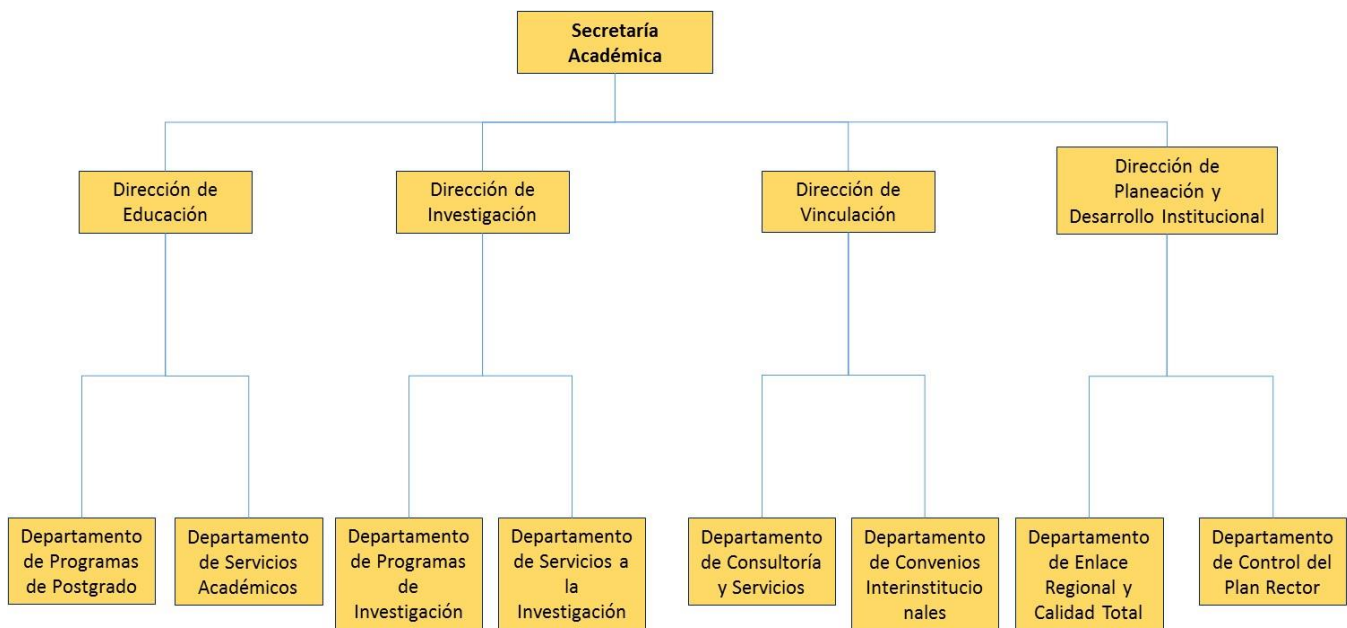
Secretaría Académica

Dirección de Educación

Dirección de Investigación

Dirección de Vinculación

Dirección de Planeación y Desarrollo Institucional

Departamento de Programas de Postgrado

Departamento de Servicios Académicos

Departamento de Programas de Investigación

Departamento de Servicios a la Investigación

Departamento de Consultoría y Servicios

Departamento de Convenios Interinstitucio nales

Departamento de Enlace Regional y Calidad Total

Departamento de Control del Plan Rector